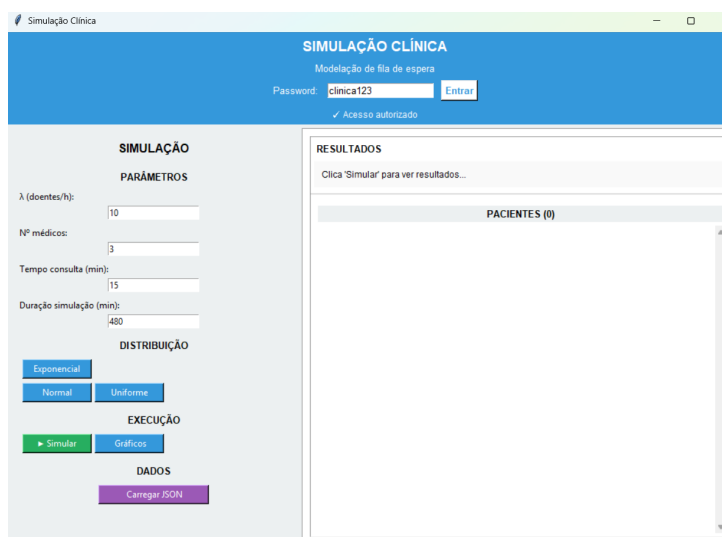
Simulação Clínica

SIMULAÇÃO CLÍNICA

Modelação de fila de espera

Password: clinica123 Entrar

✓ Acesso autorizado

SIMULAÇÃO

PARÂMETROS

λ (doentes/h):
10

Nº médicos:
3

Tempo consulta (min):
15

Duração simulação (min):
480

DISTRIBUIÇÃO

Exponencial

Normal Uniforme

EXECUÇÃO

► Simular Gráficos

DADOS

Carregar JSON

RESULTADOS

Clica 'Simular' para ver resultados...

PACIENTES (0)